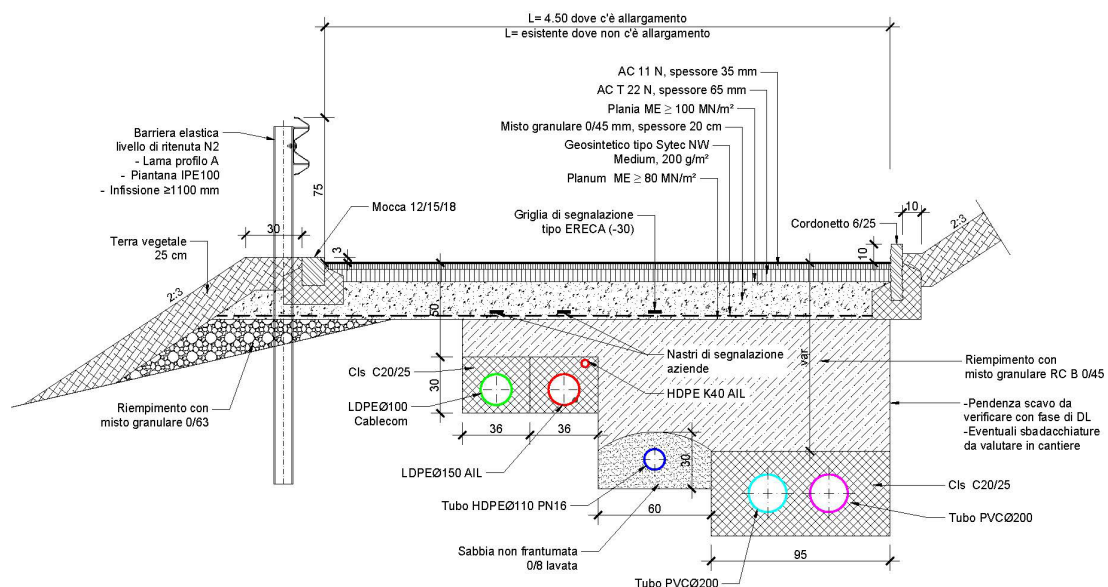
L= 4.50 dove c'è allargamento
L= esistente dove non c'è allargamento

AC 11 N, spessore 35 mm
AC T 22 N, spessore 65 mm
Plania ME ≥ 100 MN/m²
Misto granulare 0/45 mm, spessore 20 cm
Geosintetico tipo Sytec NW Medium, 200 g/m²
Planum ME ≥ 80 MN/m²

Barriera elastica livello di ritenuta N2
- Lama profilo A
- Piantana IPE100
- Infissione ≥1100 mm

75

Mocca 12/15/18

Griglia di segnalazione tipo ERECA (-30)

Cordonetto 6/25

10

2:3

Terra vegetale 25 cm

30

3

2:3

10

50

Nastri di segnalazione aziende

var

Riempimento con misto granulare RC B 0/45

Cls C20/25

30

HDPE K40 AIL

LDPEØ100 Cablecom

Riempimento con misto granulare 0/63

-Pendenza scavo da verificare con fase di DL
-Eventuali sbadacchiature da valutare in cantiere

36

36

LDPEØ150 AIL

30

Cls C20/25

Tubo HDPEØ110 PN16

60

Tubo PVCØ200

95

Sabbia non frantumata 0/8 lavata

Tubo PVCØ200